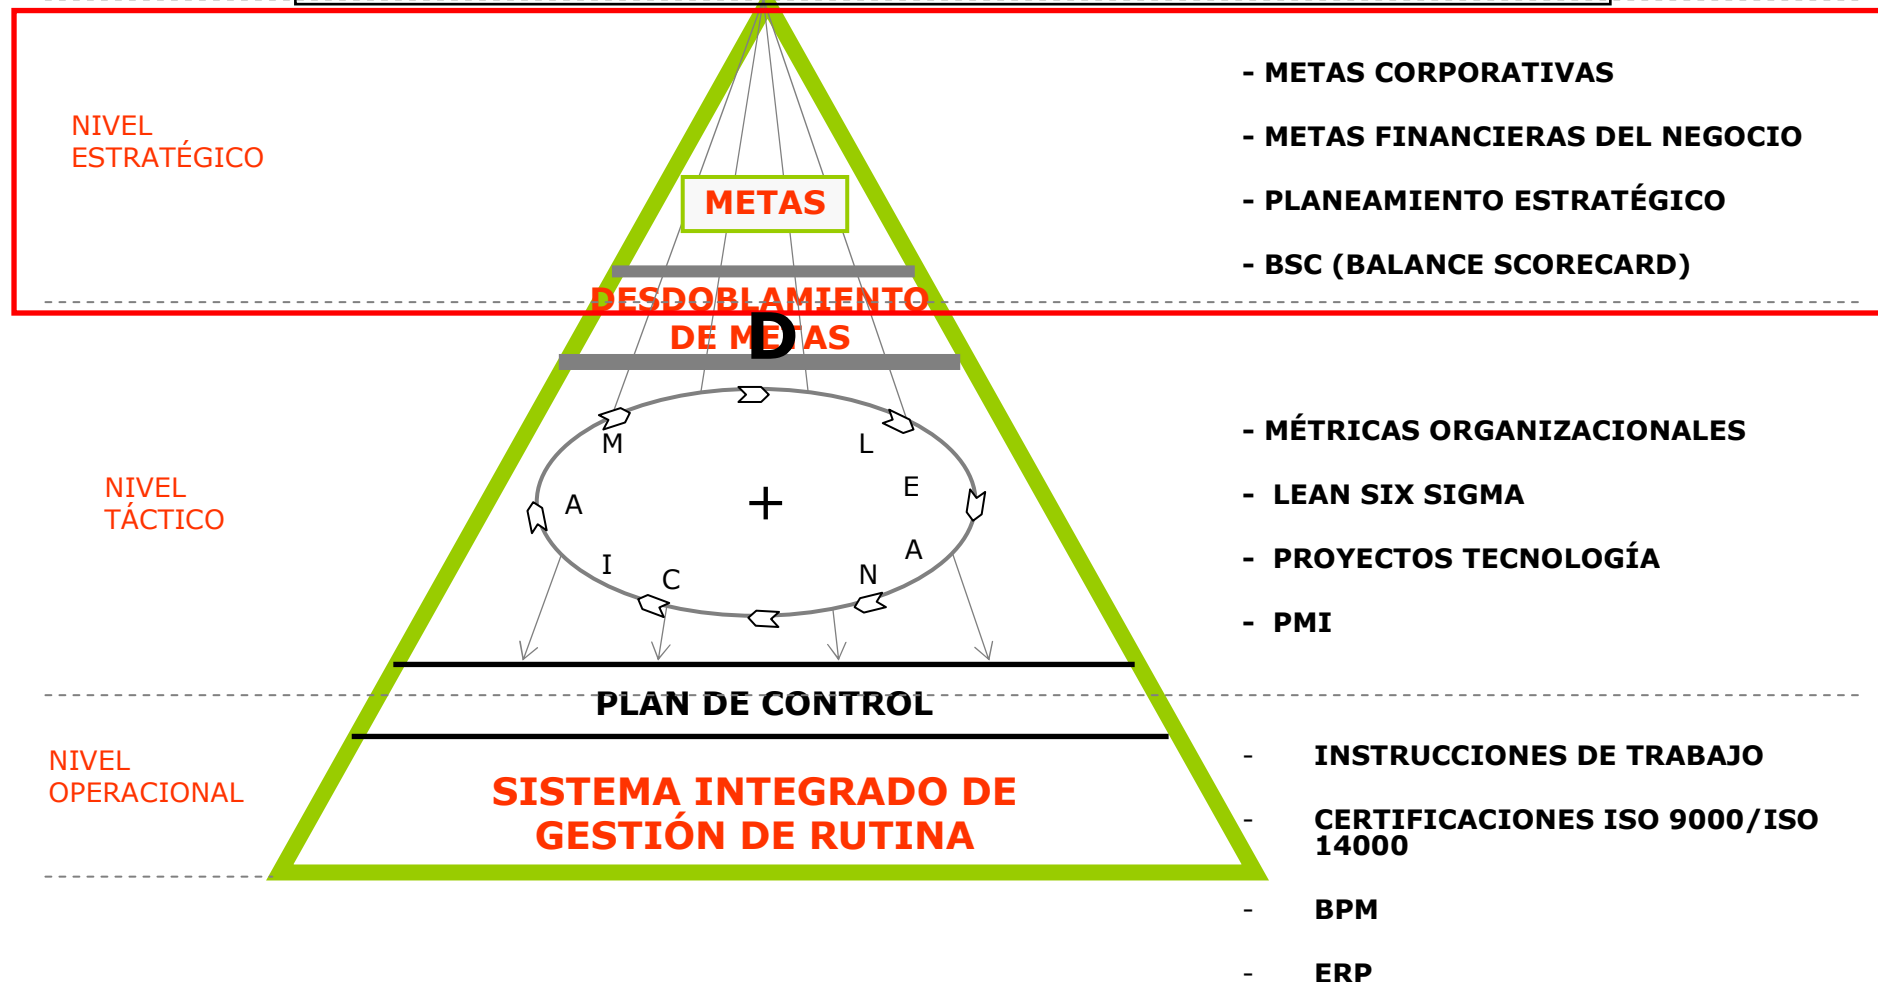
NIVEL ESTRATÉGICO

METAS

DESDOBLAMIENTO DE METAS

- METAS CORPORATIVAS

- METAS FINANCIERAS DEL NEGOCIO

- PLANEAMIENTO ESTRATÉGICO

- BSC (BALANCE SCORECARD)

D

M L E A A I C N

+

NIVEL TÁCTICO

- MÉTRICAS ORGANIZACIONALES

- LEAN SIX SIGMA

- PROYECTOS TECNOLOGÍA

- PMI

PLAN DE CONTROL

NIVEL OPERACIONAL

SISTEMA INTEGRADO DE GESTIÓN DE RUTINA

- INSTRUCCIONES DE TRABAJO

- CERTIFICACIONES ISO 9000/ISO 14000

- BPM

- ERP